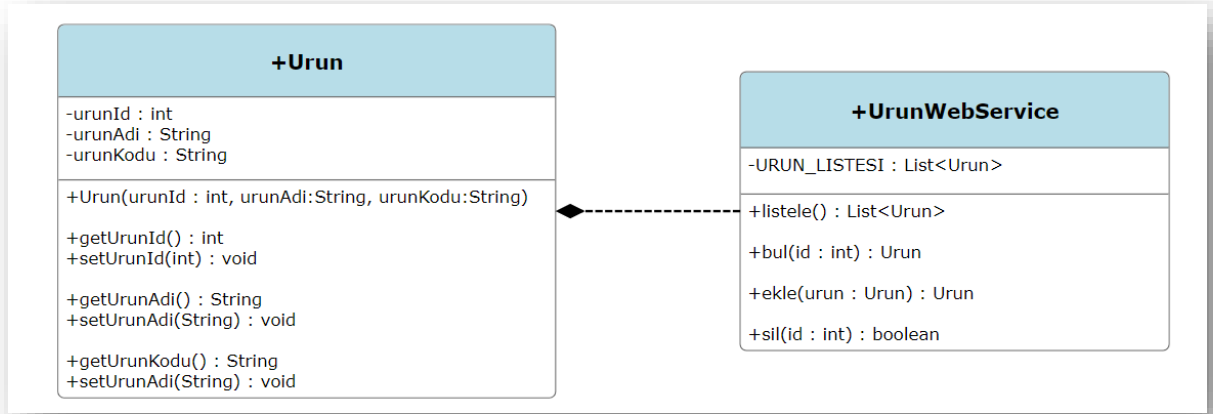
+Urun

-urunId : int
-urunAdi : String
-urunKodu : String

+Urun(urunId : int, urunAdi:String, urunKodu:String)

+getUrunId() : int
+setUrunId(int) : void

+getUrunAdi() : String
+setUrunAdi(String) : void

+getUrunKodu() : String
+setUrunAdi(String) : void

+UrunWebService

-URUN_LISTESI : List<Urun>

+listele() : List<Urun>

+bul(id : int) : Urun

+ekle(urun : Urun) : Urun

+sil(id : int) : boolean